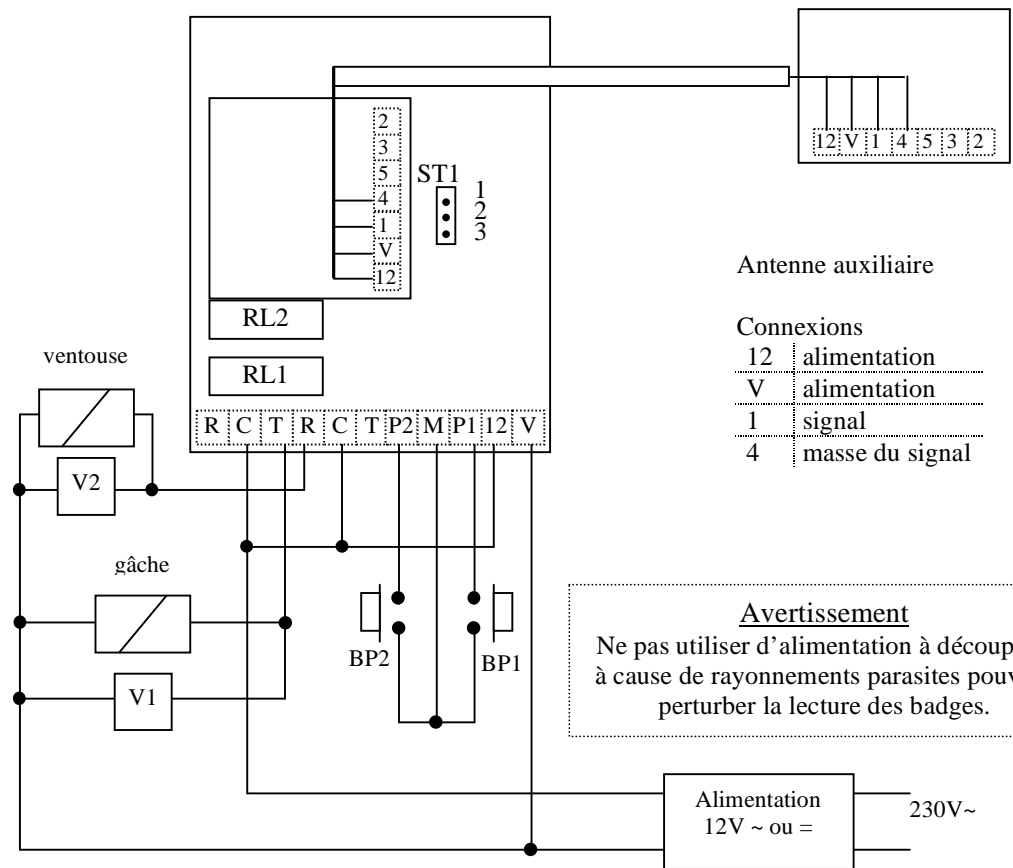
12 V 1 4 5 3 2

2
3
5
4
1
V
12

ST1
1
2
3

Antenne auxiliaire

Connexions

| 12 | alimentation |
|---|---|
| V | alimentation |
| 1 | signal |
| 4 | masse du signal |

RL2

RL1

ventouse

R C T R C T P2 M P1 12 V

V2

gâche

BP2

BP1

V1

Avertissement
Ne pas utiliser d'alimentation à découp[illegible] à cause de rayonnements parasites pouv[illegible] perturber la lecture des badges.

Alimentation
12V ~ ou =

230V~